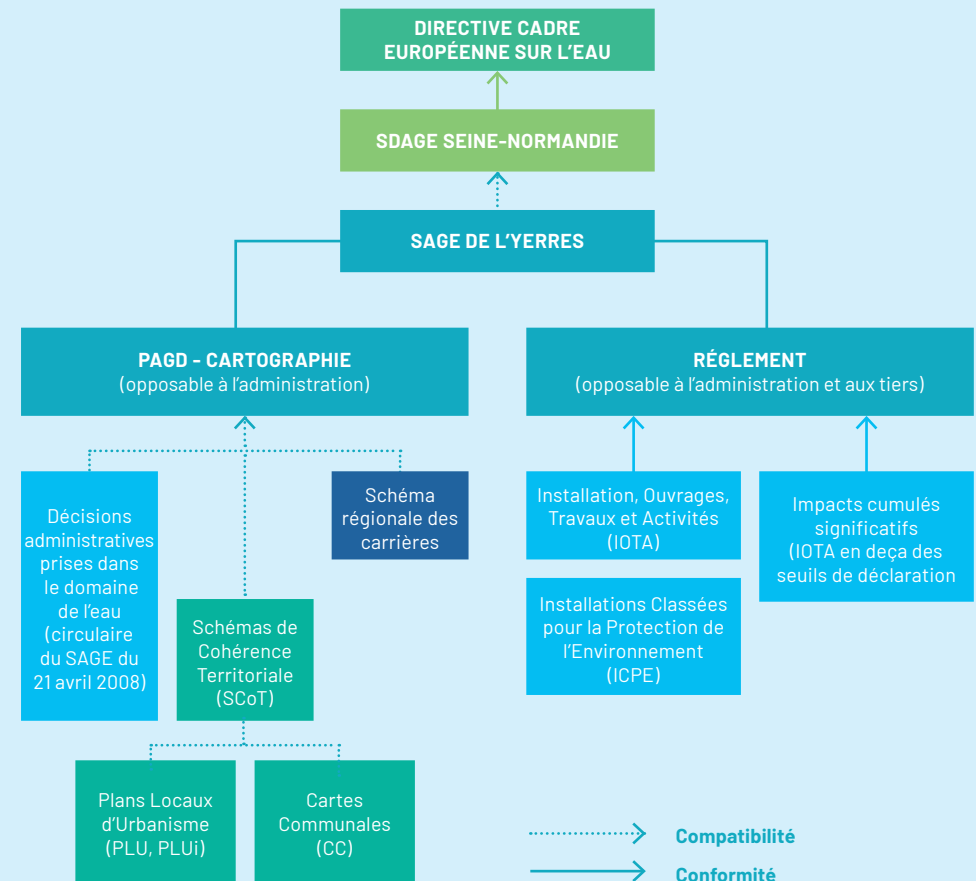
DIRECTIVE CADRE EUROPÉENNE SUR L'EAU

SDAGE SEINE-NORMANDIE

SAGE DE L'YERRES

PAGD - CARTOGRAPHIE
(opposable à l'administration)

RÉGLEMENT
(opposable à l'administration et aux tiers)

Décisions administratives prises dans le domaine de l'eau (circulaire du SAGE du 21 avril 2008)

Schéma régionale des carrières

Schémas de Cohérence Territoriale (SCoT)

Installation, Ouvrages, Travaux et Activités (IOTA)

Impacts cumulés significatifs (IOTA en deça des seuils de déclaration

Installations Classées pour la Protection de l'Environnement (ICPE)

Plans Locaux d'Urbanisme (PLU, PLUi)

Cartes Communales (CC)

Compatibilité

Conformité